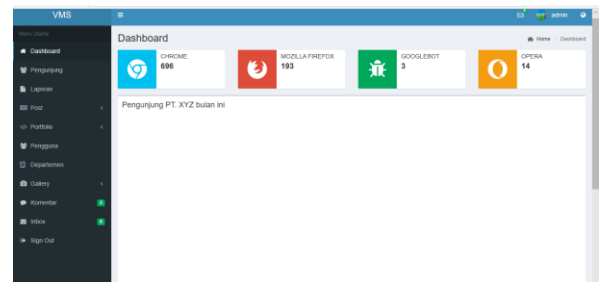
VMS

≡

admin

Menu Utama

Dashboard

Pengunjung

Laporan

Post <

Portfolio <

Pengguna

Departemen

Galery <

Komentar 2

Inbox 5

Sign Out

Dashboard

Home > Dashboard

CHROME
696

MOZILLA FIREFOX
193

GOOGLEBOT
3

OPERA
14

Pengunjung PT. XYZ bulan ini